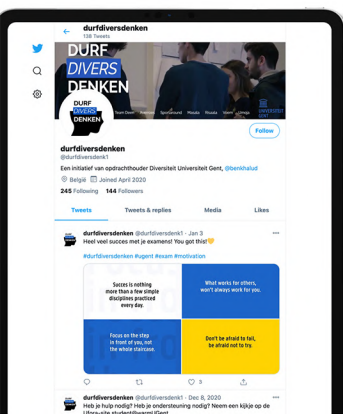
durfdiversdenken
138 Tweets

DURF DIVERS DENKEN

Team Diem Instagram Sportgrounds Muzziek Theater Vlees Fiets Design

UNIVERSITEIT GENT

DURF DIVERS DENKEN

Follow

durfdiversdenken
@durfdiversdenk1

Een initiatief van opdrachthouder Diversiteit Universiteit Gent, @benkhalud

België Joined April 2020

245 Following 144 Followers

Tweets Tweets & replies Media Likes

durfdiversdenken @durfdiversdenk1 · Jan 3
Heel veel succes met je examens! You got this!

#durfdiversdenken #ugent #exam #motivation

Succes is nothing more than a few simple disciplines practiced every day.

What works for others, won't always work for you.

Focus on the step in front of you, not the whole staircase.

Don't be afraid to fail, be afraid not to try.

3

durfdiversdenken @durfdiversdenk1 · Dec 8, 2020
Heb je hulp nodig? Heb je ondersteuning nodig? Neem zeker een kijkje op de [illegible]